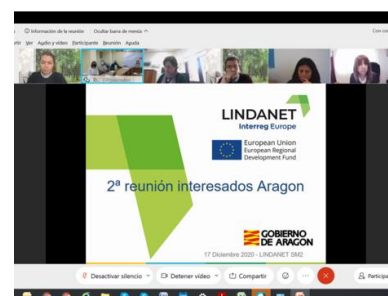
Información de la reunión Ocultar barra de menús

Ver Audio y vídeo Participante Reunión Ayuda

LINDANET
Interreg Europe

European Union
European Regional Development Fund

2ª reunión interesados Aragon

17 Diciembre 2020 - LINDANET SM2

GOBIERNO DE ARAGON

Desactivar silencio Detener vídeo Compartir

Particip